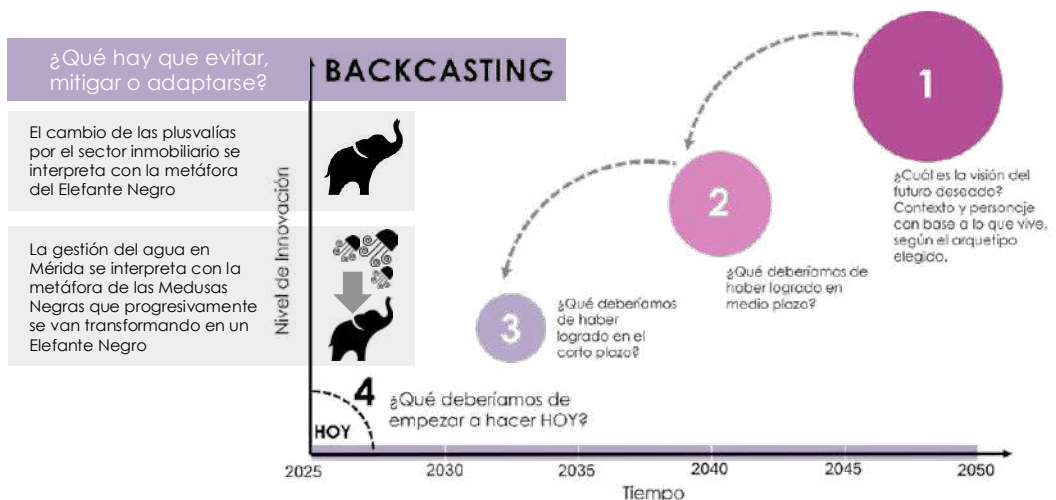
¿Qué hay que evitar, mitigar o adaptarse?

BACKCASTING

El cambio de las plusvalías por el sector inmobiliario se interpreta con la metáfora del Elefante Negro

La gestión del agua en Mérida se interpreta con la metáfora de las Medusas Negras que progresivamente se van transformando en un Elefante Negro

Nivel de Innovación

1

¿Cuál es la visión del futuro deseado? Contexto y personaje con base a lo que vive, según el arquetipo elegido.

2

¿Qué deberíamos de haber logrado en medio plazo?

3

¿Qué deberíamos de haber logrado en el corto plazo?

4

¿Qué deberíamos de empezar a hacer HOY?

HOY

2025 2030 2035 2040 2045 2050

Tiempo